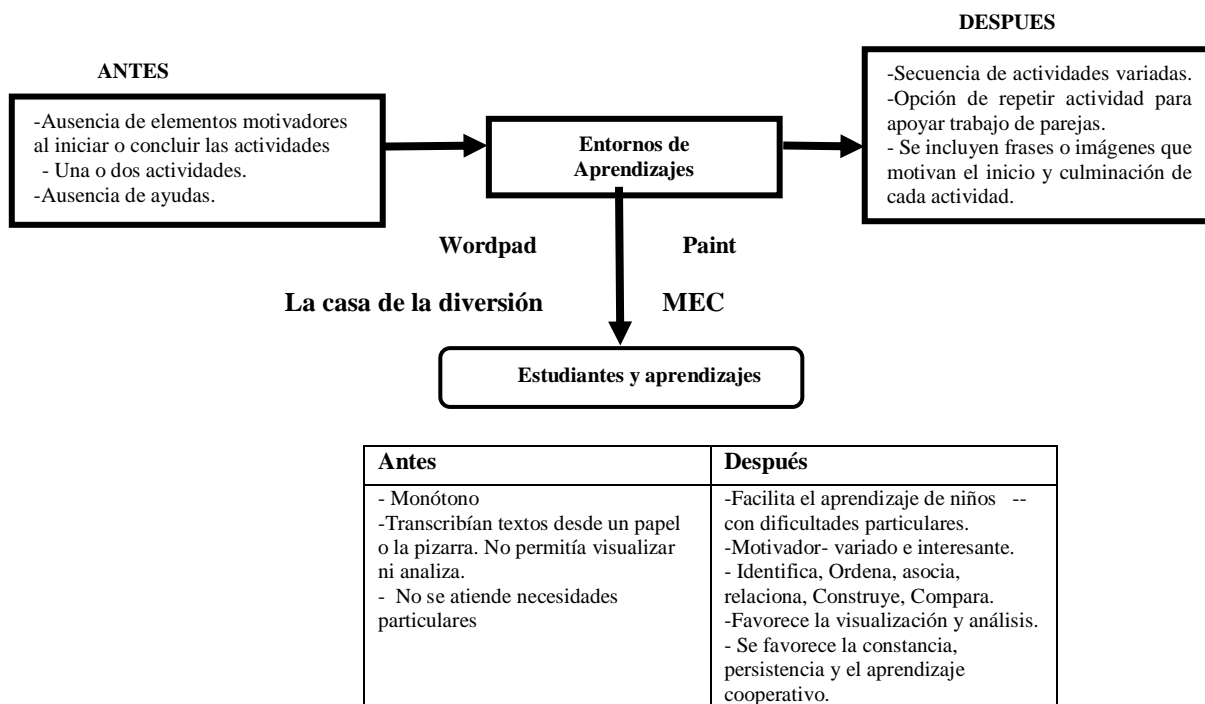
DESPUES

ANTES

-Ausencia de elementos motivadores al iniciar o concluir las actividades
- Una o dos actividades.
-Ausencia de ayudas.

Entornos de Aprendizajes

-Secuencia de actividades variadas.
-Opción de repetir actividad para apoyar trabajo de parejas.
- Se incluyen frases o imágenes que motivan el inicio y culminación de cada actividad.

Wordpad

Paint

La casa de la diversión

MEC

Estudiantes y aprendizajes

| Antes | Después |
|---|---|
| - Monótono<br>-Transcribían textos desde un papel o la pizarra. No permitía visualizar ni analiza.<br>- No se atiende necesidades particulares | -Facilita el aprendizaje de niños -- con dificultades particulares.<br>-Motivador- variado e interesante.<br>- Identifica, Ordena, asocia, relaciona, Construye, Compara.<br>-Favorece la visualización y análisis.<br>- Se favorece la constancia, persistencia y el aprendizaje cooperativo. |